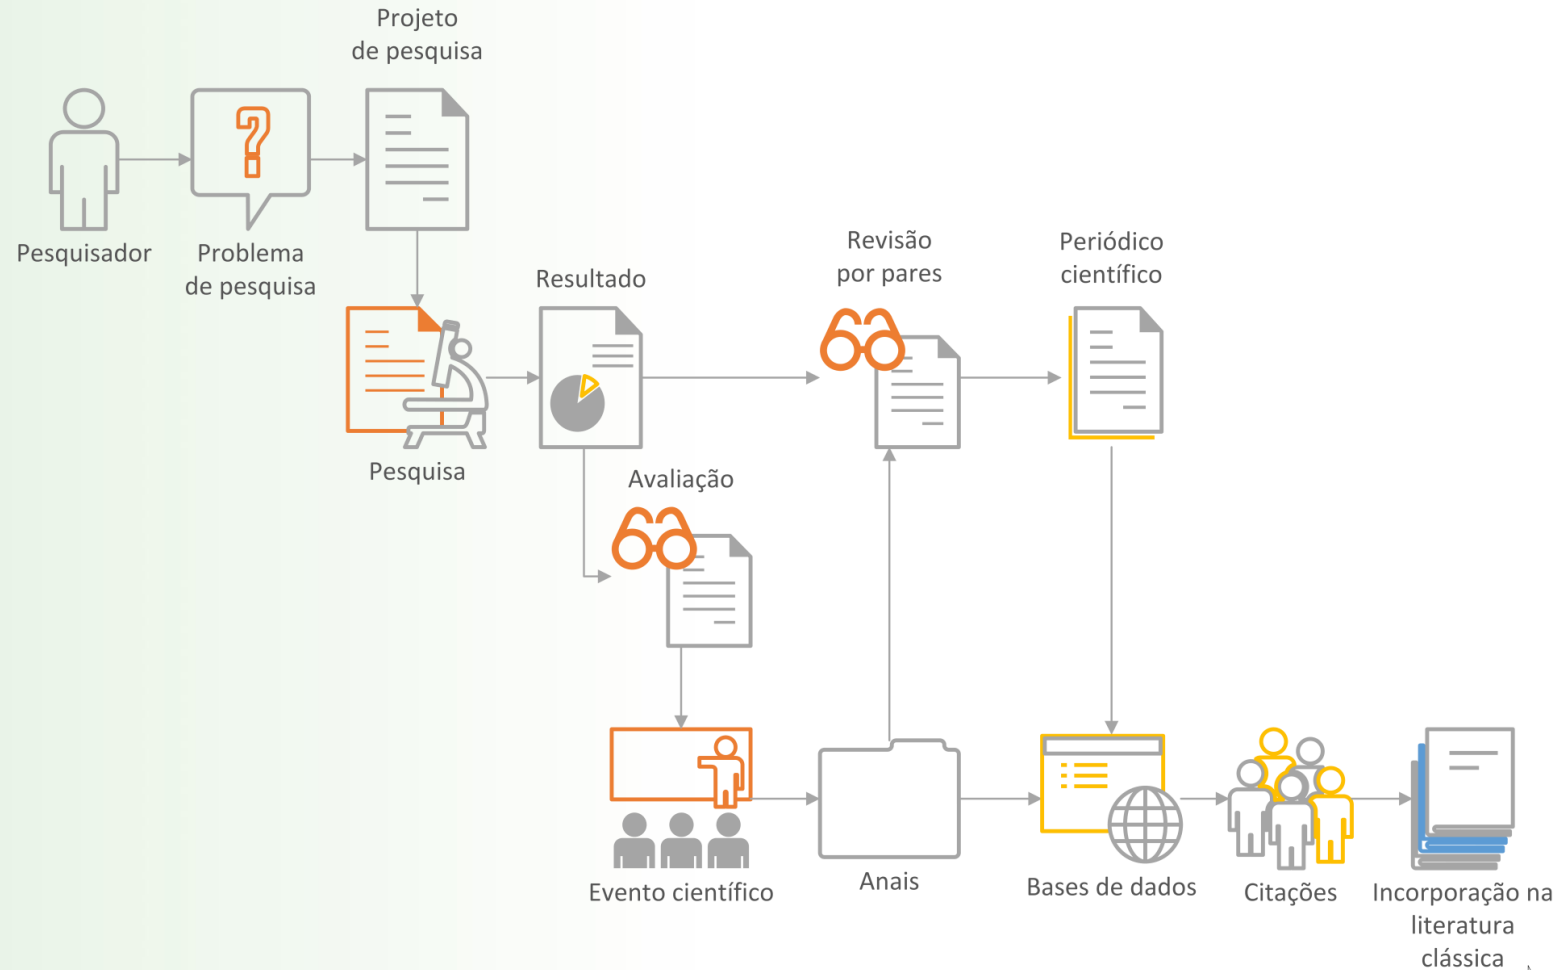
Pesquisador

Problema de pesquisa

Projeto de pesquisa

Pesquisa

Resultado

Avaliação

Revisão por pares

Periódico científico

Evento científico

Anais

Bases de dados

Citações

Incorporação na literatura clássica